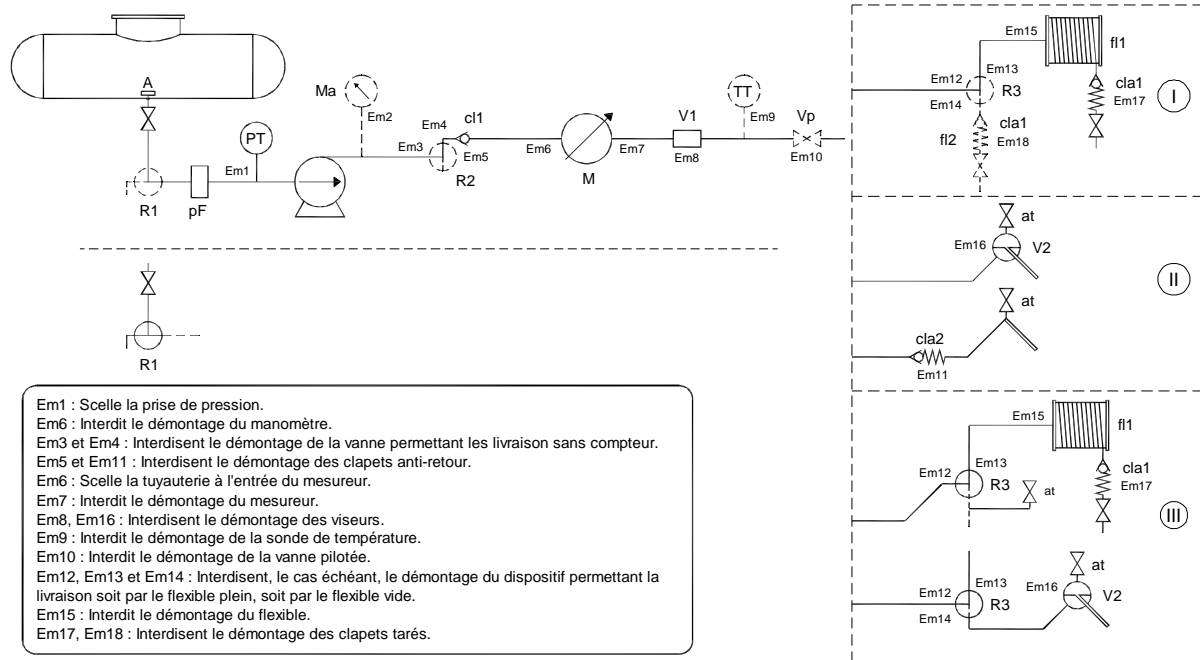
A
Ma
Em2
PT
Em1
R1
pF
Em4
cl1
Em3
Em5
R2
Em6
M
Em7
V1
Em8
TT
Em9
Vp
Em10

R1

Em15
fl1
Em12
Em13
R3
Em14
cla1
Em17
fl2
cla1
Em18
I

at
Em16
V2
II
at
cla2
Em11

Em15
fl1
Em12
Em13
R3
at
cla1
Em17
III
at
Em12
Em13
R3
Em16
V2
Em14

Em1 : Scelle la prise de pression.
Em6 : Interdit le démontage du manomètre.
Em3 et Em4 : Interdisent le démontage de la vanne permettant les livraison sans compteur.
Em5 et Em11 : Interdisent le démontage des clapets anti-retour.
Em6 : Scelle la tuyauterie à l'entrée du mesureur.
Em7 : Interdit le démontage du mesureur.
Em8, Em16 : Interdisent le démontage des viseurs.
Em9 : Interdit le démontage de la sonde de température.
Em10 : Interdit le démontage de la vanne pilotée.
Em12, Em13 et Em14 : Interdisent, le cas échéant, le démontage du dispositif permettant la livraison soit par le flexible plein, soit par le flexible vide.
Em15 : Interdit le démontage du flexible.
Em17, Em18 : Interdisent le démontage des clapets tarés.